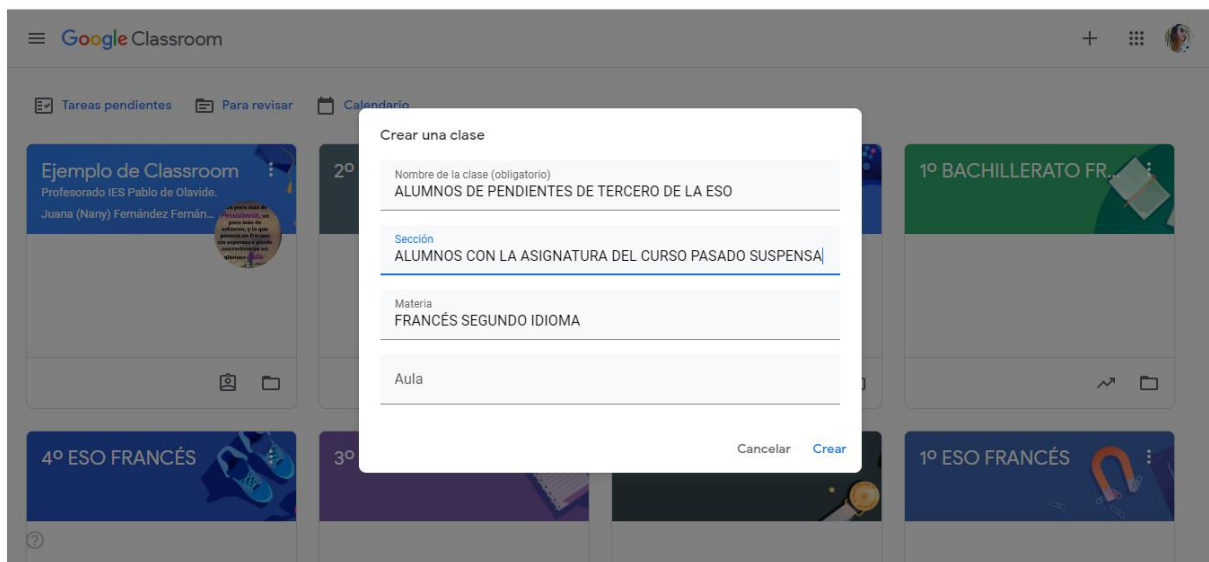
Google Classroom

Tareas pendientes
Para revisar
Calendario

Ejemplo de Classroom
Profesorado IES Pablo de Olavide.
Juana (Nany) Fernández Fernán...

2º

1º BACHILLERATO FR...

4º ESO FRANCÉS

3º

1º ESO FRANCÉS

Crear una clase

Nombre de la clase (obligatorio)
ALUMNOS DE PENDIENTES DE TERCERO DE LA ESO

Sección
ALUMNOS CON LA ASIGNATURA DEL CURSO PASADO SUSPENSA

Materia
FRANCÉS SEGUNDO IDIOMA

Aula

Cancelar
Crear